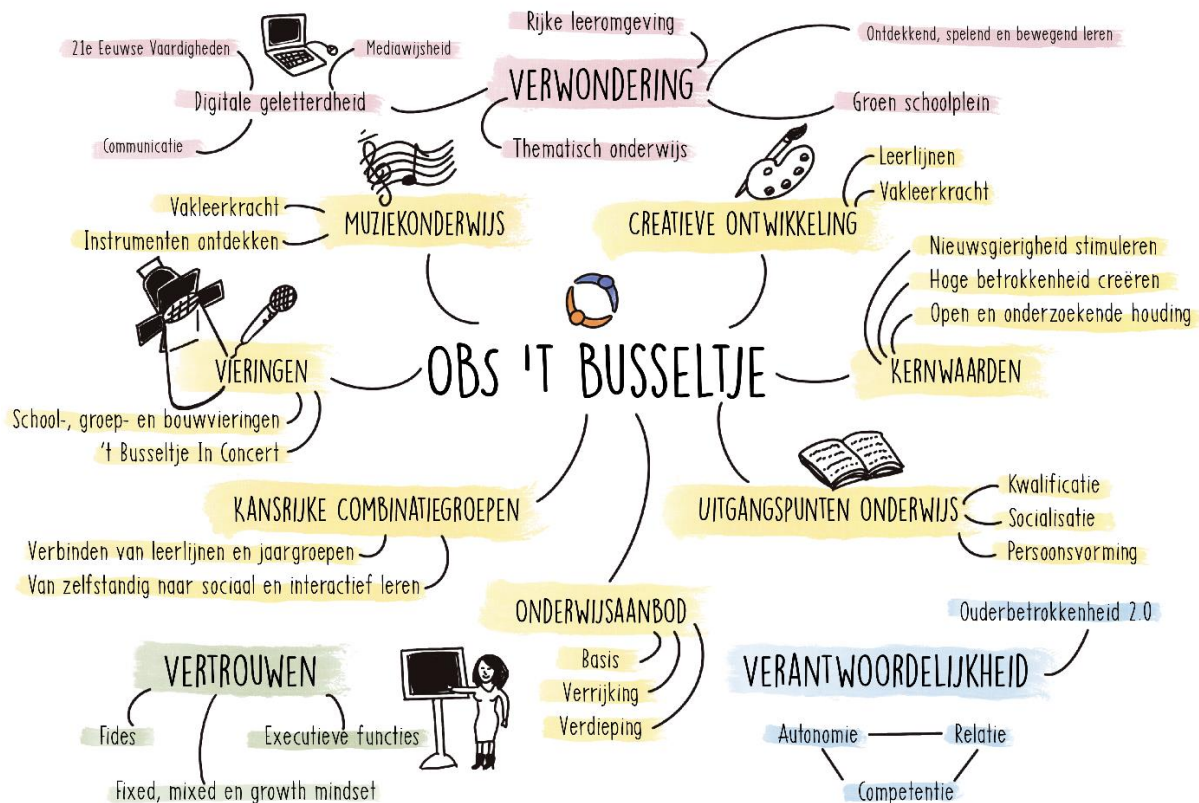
OBS 'T BUSSELTJE

VERWONDERING
Rijke leeromgeving
Ontdekkend, spelend en bewegend leren
Groen schoolplein
Thematisch onderwijs

Digitale geletterdheid
21e Eeuwse Vaardigheden
Mediawijsheid
Communicatie

MUZIEKONDERWIJS
Vakleerkracht
Instrumenten ontdekken

CREATIEVE ONTWIKKELING
Leerlijnen
Vakleerkracht

KERNWAARDEN
Nieuwsgierigheid stimuleren
Hoge betrokkenheid creëren
Open en onderzoekende houding

VIERINGEN
School-, groep- en bouwvieringen
't Busseltje In Concert

KANSRIJKE COMBINATIEGROEPEN
Verbinden van leerlijnen en jaargroepen
Van zelfstandig naar sociaal en interactief leren

UITGANGSPUNTEN ONDERWIJS
Kwalificatie
Socialisatie
Persoonsvorming

ONDERWIJSAANBOD
Basis
Verrijking
Verdieping

VERTROUWEN
Fides
Executieve functies
Fixed, mixed en growth mindset

VERANTWOORDELIJKHEID
Ouderbetrokkenheid 2.0
Autonomie
Relatie
Competentie